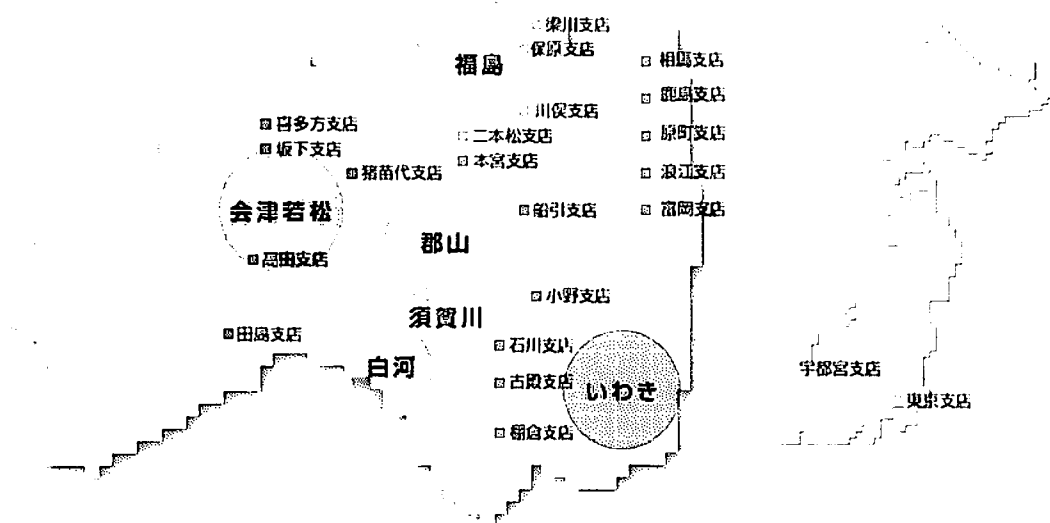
梁川支店
保原支店
福島
相馬支店
鹿島支店
川俣支店
原町支店
喜多方支店
二本松支店
坂下支店
本宮支店
浪江支店
猪苗代支店
会津若松
船引支店
富岡支店
郡山
高田支店
小野支店
須賀川
田島支店
石川支店
白河
古殿支店
いわき
宇都宮支店
東京支店
棚倉支店